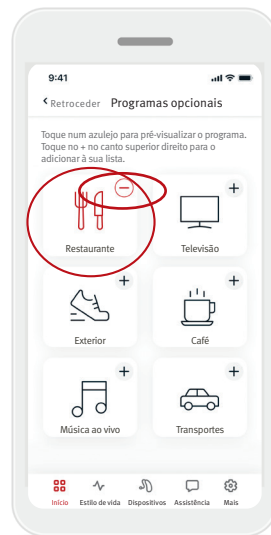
9:41

Retroceder Programas opcionais

Toque num azulejo para pré-visualizar o programa. Toque no + no canto superior direito para o adicionar à sua lista.

Restaurante

+
Televisão

+
Exterior

+
Café

+
Música ao vivo

+
Transportes

Início Estilo de vida Dispositivos Assistência Mais